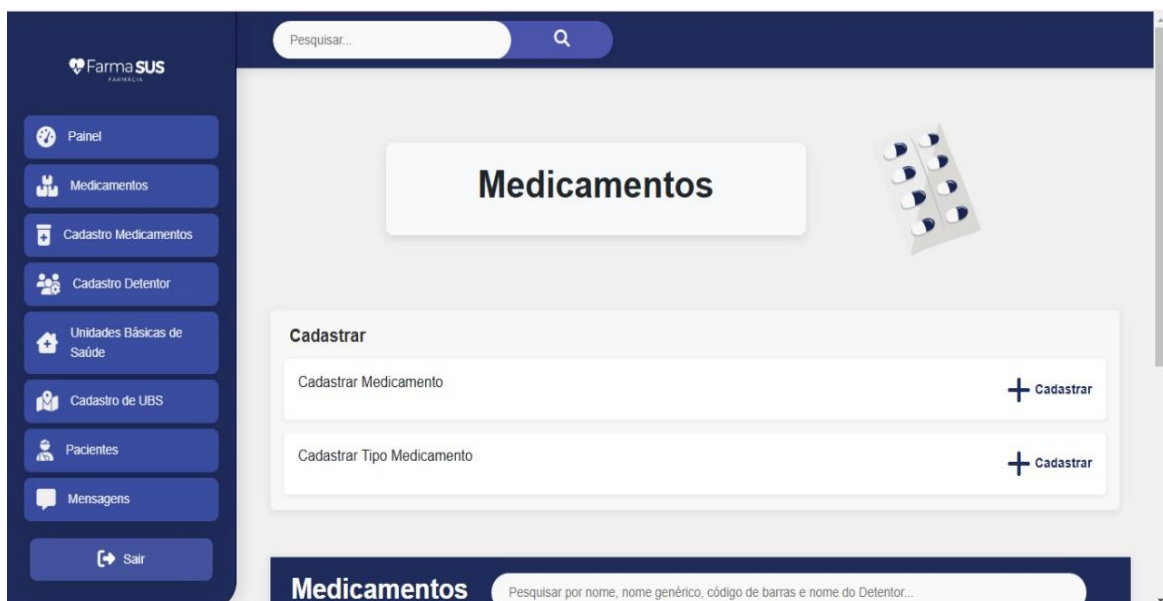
Farma SUS
FARMÁCIA

Pesquisar...

Painel
Medicamentos
Cadastro Medicamentos
Cadastro Detentor
Unidades Básicas de Saúde
Cadastro de UBS
Pacientes
Mensagens
Sair

Medicamentos

Cadastrar

Cadastrar Medicamento
+ Cadastrar

Cadastrar Tipo Medicamento
+ Cadastrar

Medicamentos
Pesquisar por nome, nome genérico, código de barras e nome do Detentor...